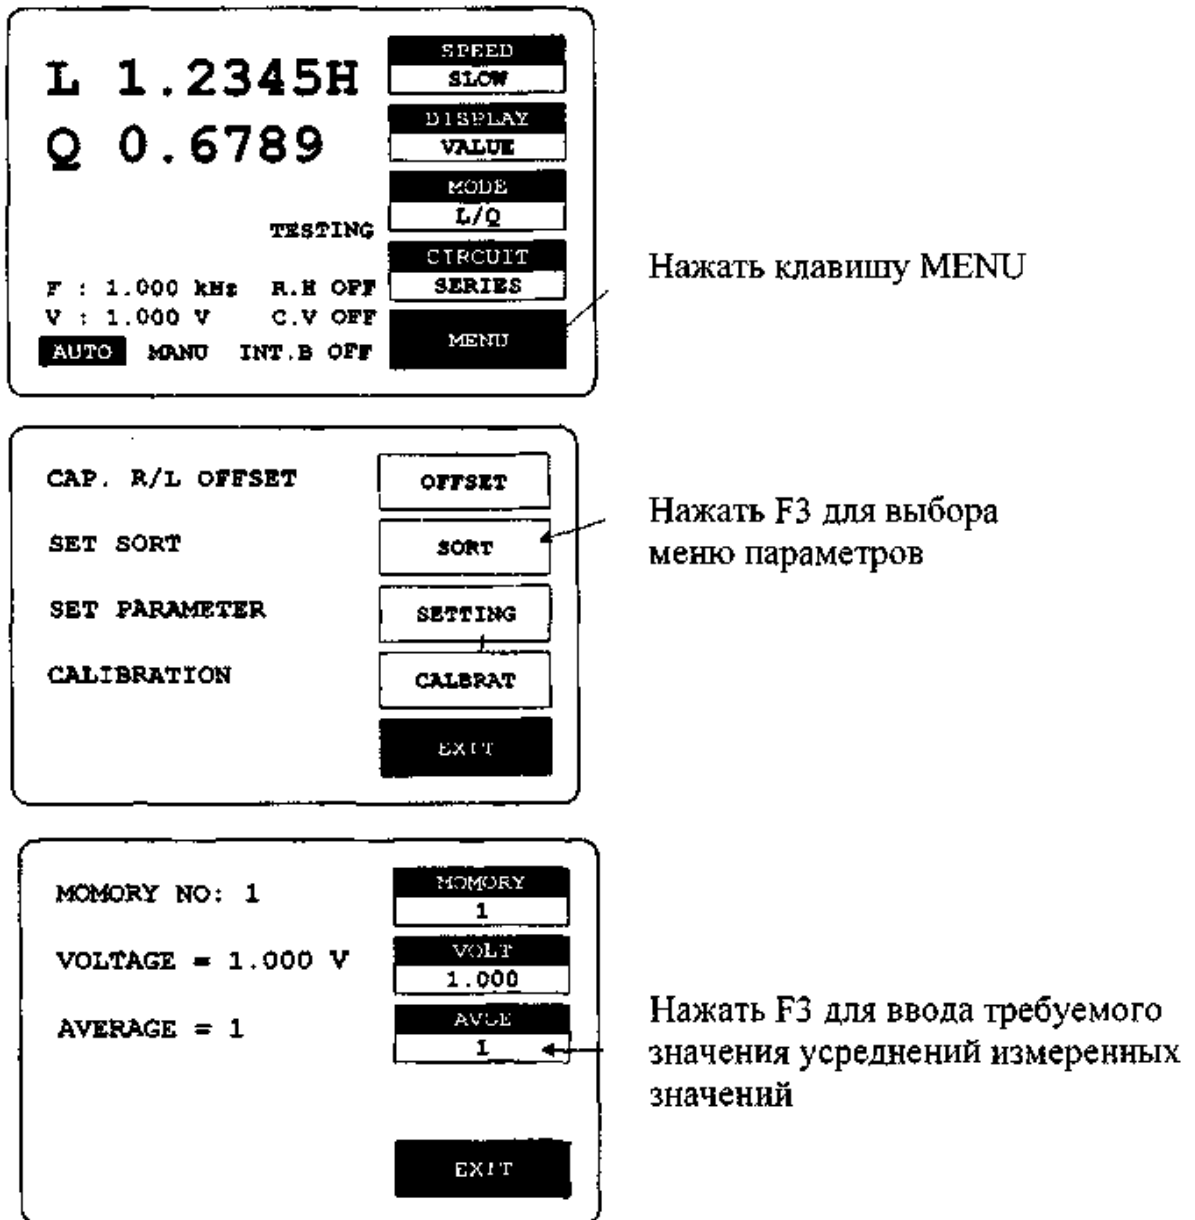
L 1.2345H
Q 0.6789

SPEED
SLOW
DISPLAY
VALUE
MODE
L/Q
CIRCUIT
SERIES
MENU

TESTING

F : 1.000 kHz R.H OFF
V : 1.000 V C.V OFF
AUTO MANU INT.B OFF

Нажать клавишу MENU

CAP. R/L OFFSET
SET SORT
SET PARAMETER
CALIBRATION

OFFSET
SORT
SETTING
CALBRAT
EXIT

Нажать F3 для выбора меню параметров

MOMORY NO: 1
VOLTAGE = 1.000 V
AVERAGE = 1

MOMORY
1
VOLT
1.000
AVGE
1
EXIT

Нажать F3 для ввода требуемого значения усреднений измеренных значений